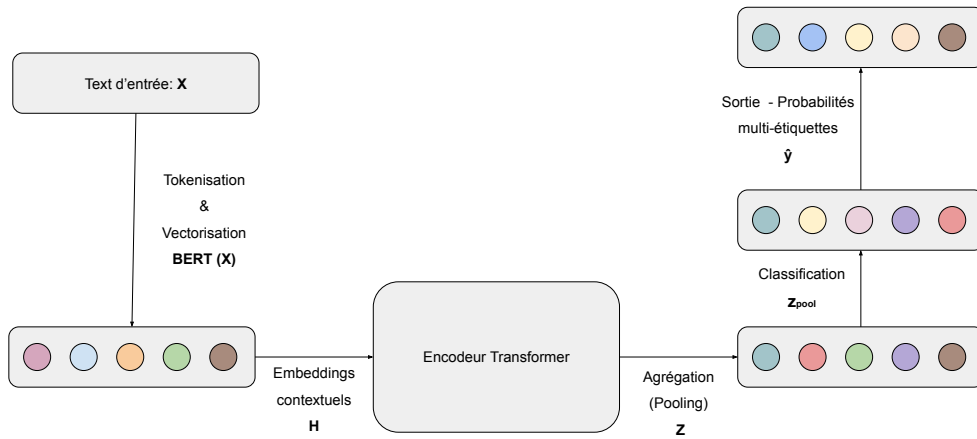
Text d'entrée: **X**

Tokenisation
&
Vectorisation
**BERT (X)**

Embeddings
contextuels
**H**

Encodeur Transformer

Agrégation
(Pooling)
**Z**

Classification
$\mathbf{z}_{pool}$

Sortie - Probabilités
multi-étiquettes
$\hat{\mathbf{y}}$